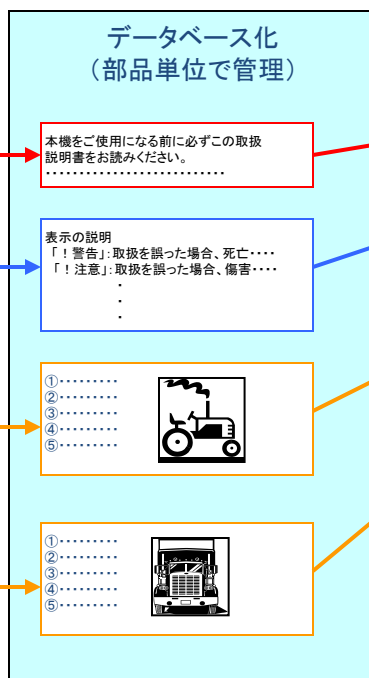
データベース化
（部品単位で管理）

本機をご使用になる前に必ずこの取扱説明書をお読みください。
・・・・・・・・・・・・・・・・・・・・・・・・・・・・

表示の説明
「！警告」：取扱を誤った場合、死亡・・・・
「！注意」：取扱を誤った場合、傷害・・・・
・
・
・

①・・・・・・・・・
②・・・・・・・・・
③・・・・・・・・・
④・・・・・・・・・
⑤・・・・・・・・・

①・・・・・・・・・
②・・・・・・・・・
③・・・・・・・・・
④・・・・・・・・・
⑤・・・・・・・・・